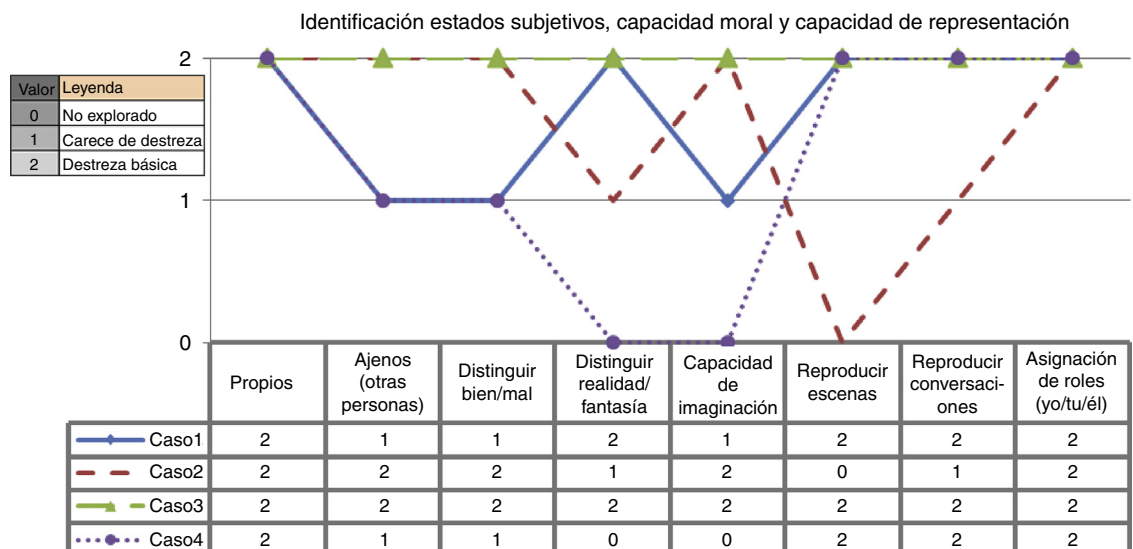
Identificación estados subjetivos, capacidad moral y capacidad de representación

| Valor | Leyenda |
|---|---|
| 0 | No explorado |
| 1 | Carece de destreza |
| 2 | Destreza básica |

2
1
0

| | Propios | Ajenos (otras personas) | Distinguir bien/mal | Distinguir realidad/ fantasía | Capacidad de imaginación | Reproducir escenas | Reproducir conversaciones | Asignación de roles (yo/tu/él) |
|---|---|---|---|---|---|---|---|---|
| Caso1 | 2 | 1 | 1 | 2 | 1 | 2 | 2 | 2 |
| Caso2 | 2 | 2 | 2 | 1 | 2 | 0 | 1 | 2 |
| Caso3 | 2 | 2 | 2 | 2 | 2 | 2 | 2 | 2 |
| Caso4 | 2 | 1 | 1 | 0 | 0 | 2 | 2 | 2 |